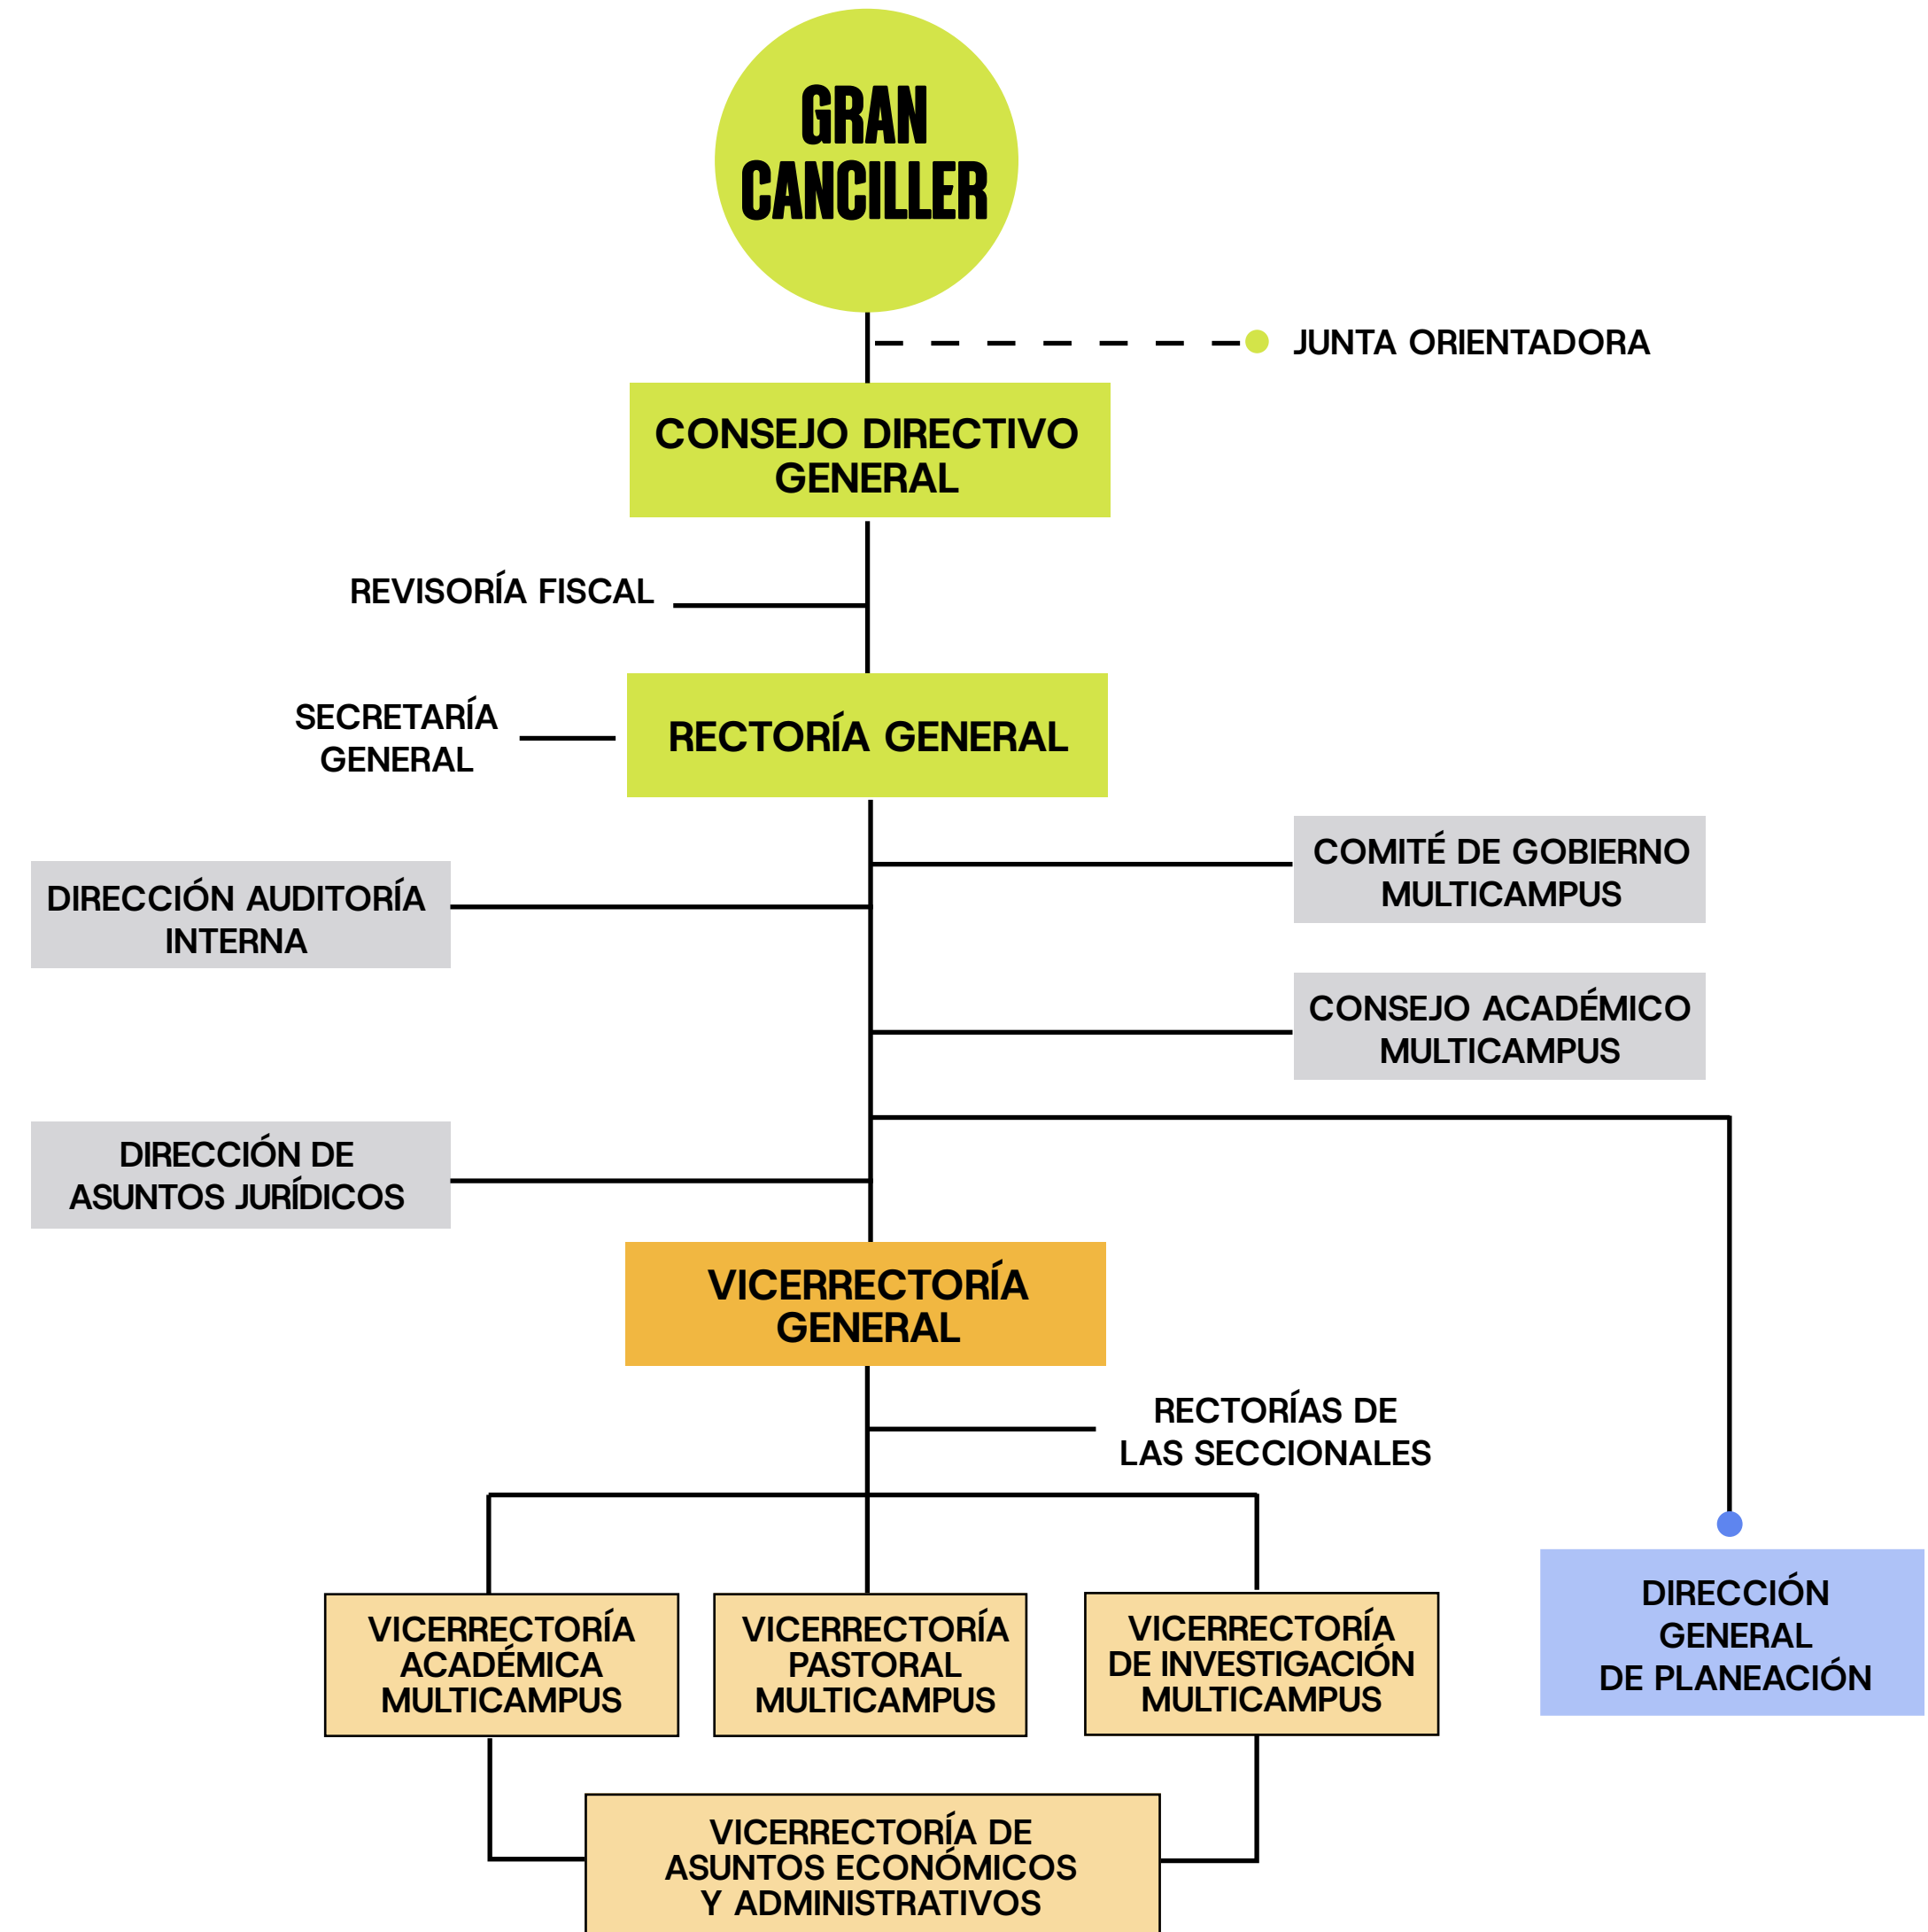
GRAN CANCILLER

JUNTA ORIENTADORA

CONSEJO DIRECTIVO GENERAL

REVISORÍA FISCAL

SECRETARÍA GENERAL

RECTORÍA GENERAL

COMITÉ DE GOBIERNO MULTICAMPUS

DIRECCIÓN AUDITORÍA INTERNA

CONSEJO ACADÉMICO MULTICAMPUS

DIRECCIÓN DE ASUNTOS JURÍDICOS

VICERRECTORÍA GENERAL

RECTORÍAS DE LAS SECCIONALES

VICERRECTORÍA ACADÉMICA MULTICAMPUS

VICERRECTORÍA PASTORAL MULTICAMPUS

VICERRECTORÍA DE INVESTIGACIÓN MULTICAMPUS

DIRECCIÓN GENERAL DE PLANEACIÓN

VICERRECTORÍA DE ASUNTOS ECONÓMICOS Y ADMINISTRATIVOS